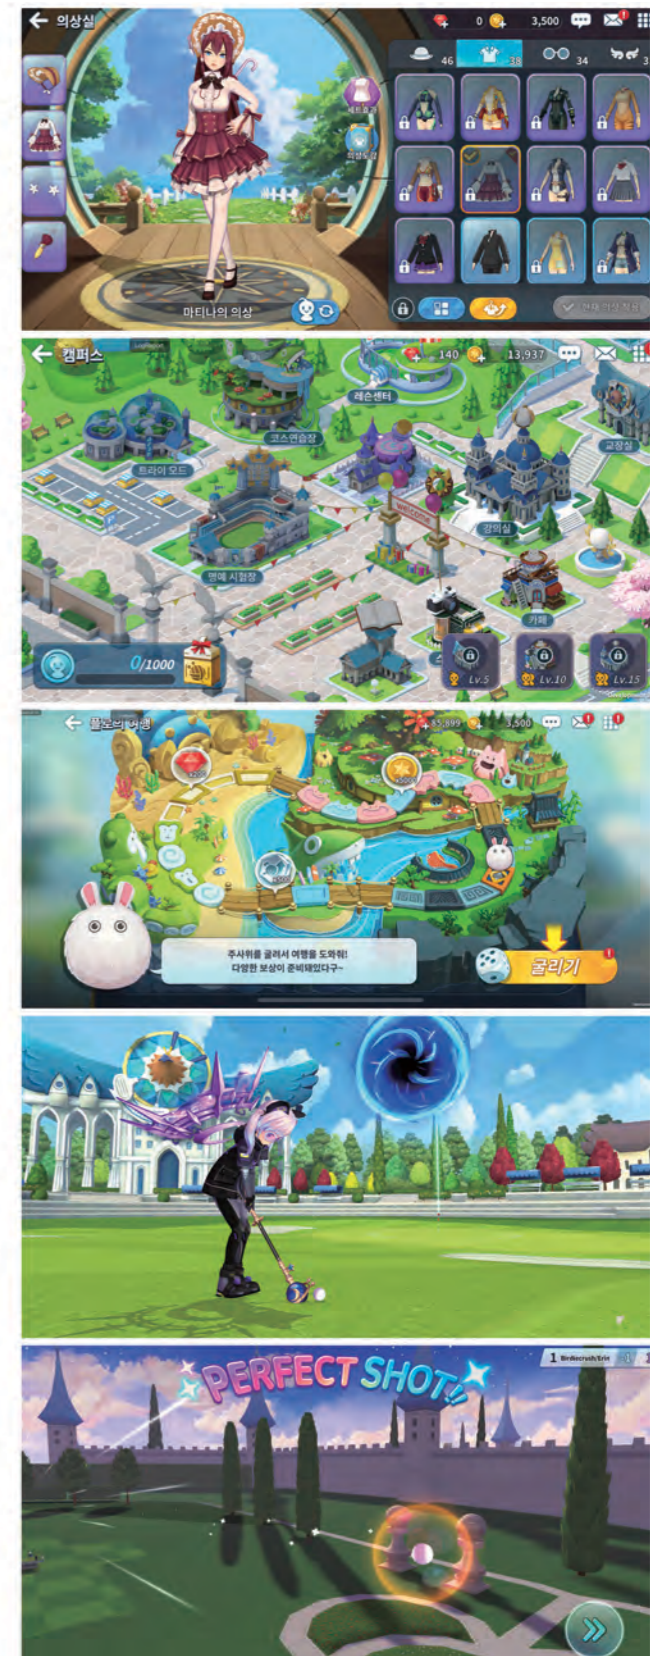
의상실

0 3,500

46 38 34 3

세트효과

의상도감

마티나의 의상

캠퍼스

140 13,937

레슨센터

트라이 모드

코스연습장

교장실

강의실

명예 시험장

카페

0/1000

Lv.5 Lv.10 Lv.15

폴로의 여행

35,899 3,500

주사위를 굴려서 여행을 도와줘!
다양한 보상이 준비돼있다구~

굴리기

PERFECT SHOT!!

1